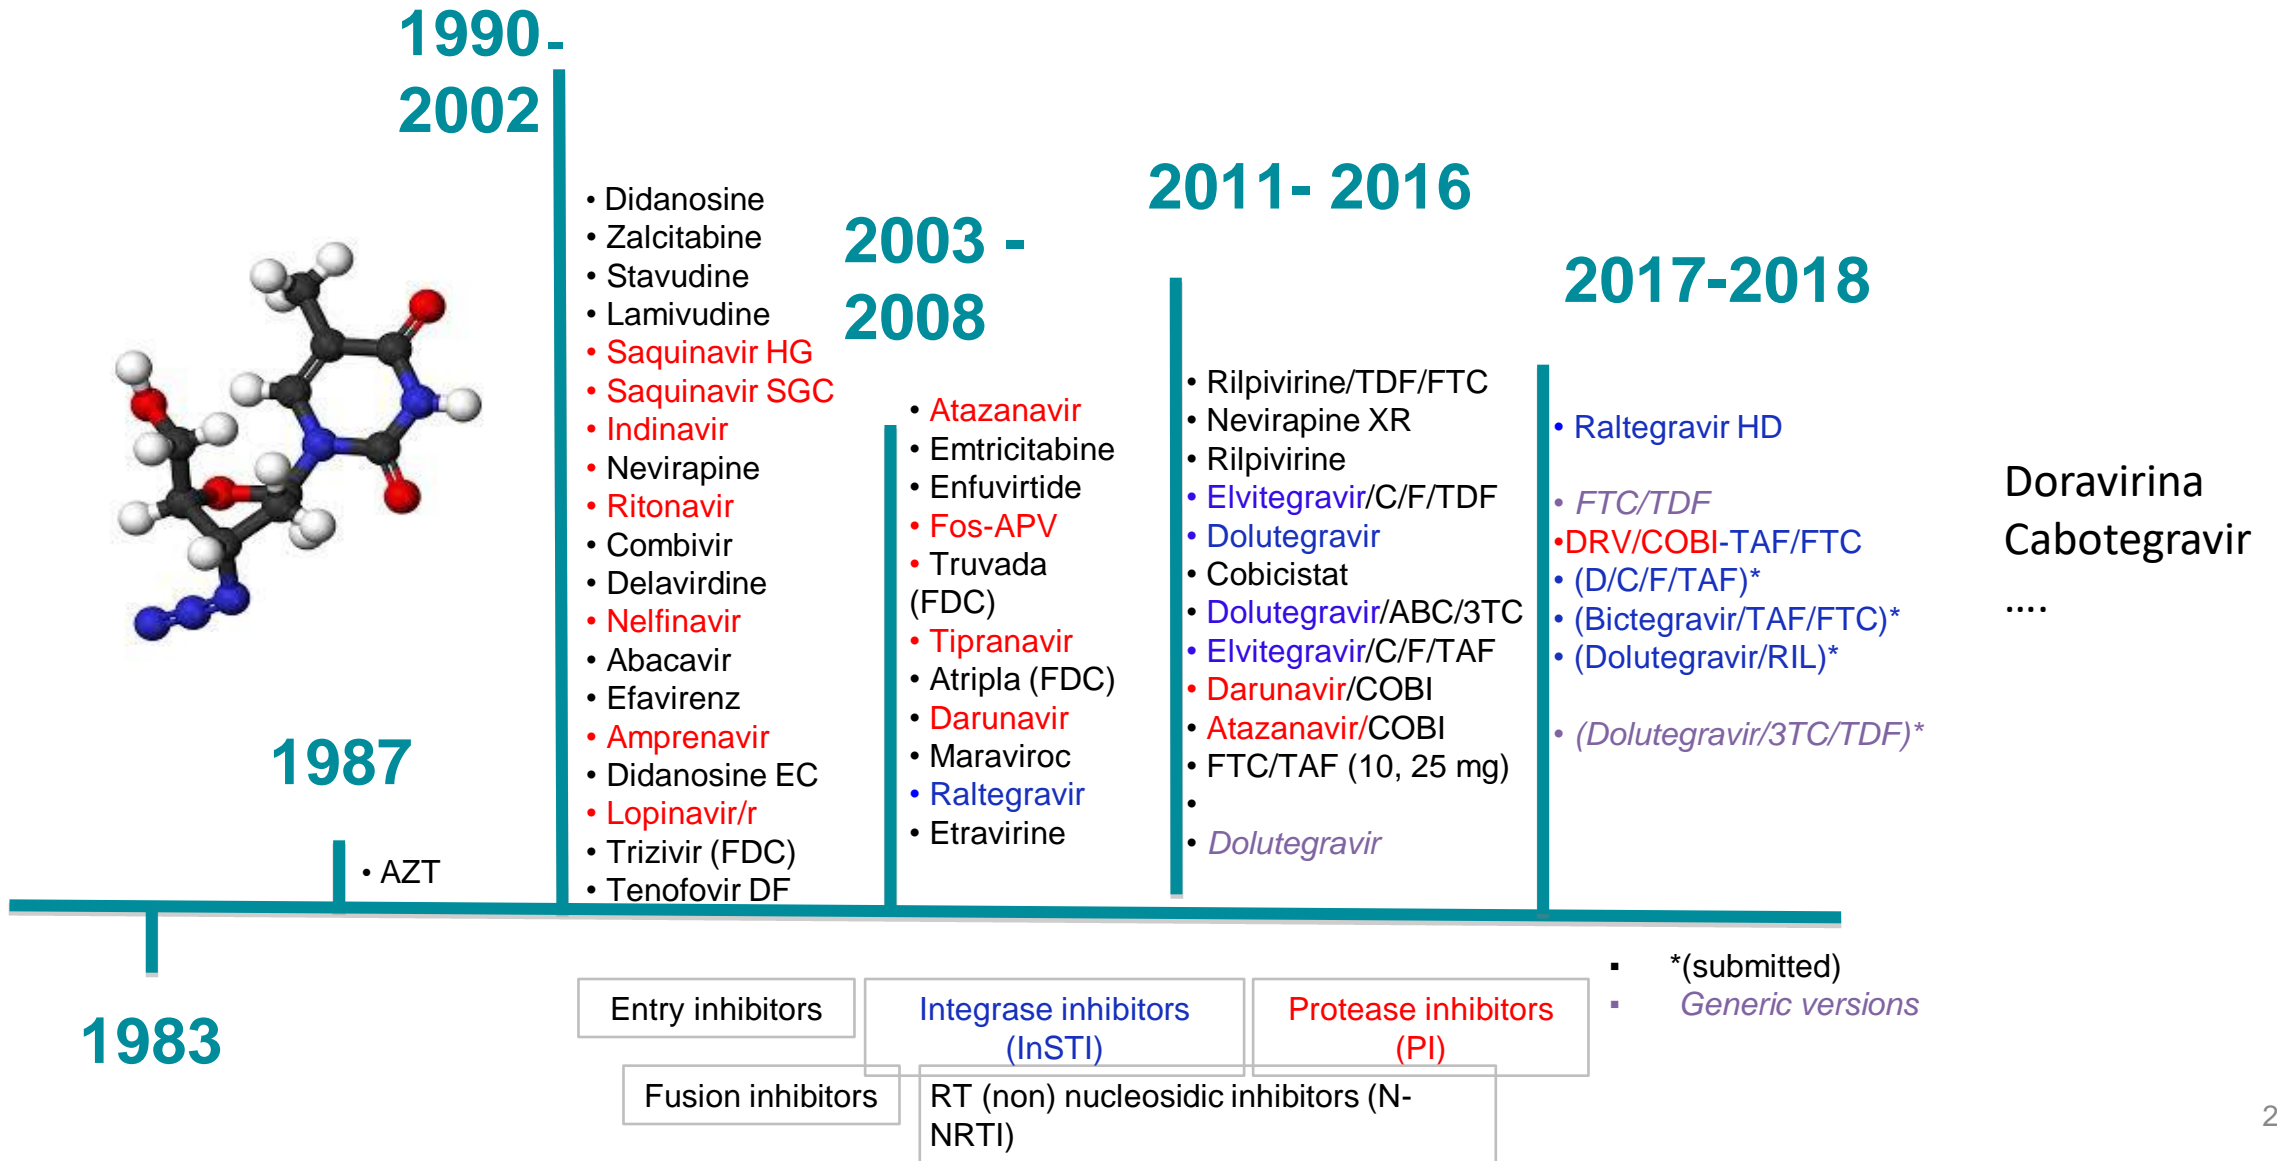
1990-2002

• Didanosine
• Zalcitabine
• Stavudine
• Lamivudine
• Saquinavir HG
• Saquinavir SGC
• Indinavir
• Nevirapine
• Ritonavir
• Combivir
• Delavirdine
• Nelfinavir
• Abacavir
• Efavirenz
• Amprenavir
• Didanosine EC
• Lopinavir/r
• Trizivir (FDC)
• Tenofovir DF

2003 - 2008

• Atazanavir
• Emtricitabine
• Enfuvirtide
• Fos-APV
• Truvada (FDC)
• Tipranavir
• Atripla (FDC)
• Darunavir
• Maraviroc
• Raltegravir
• Etravirine

2011- 2016

• Rilpivirine/TDF/FTC
• Nevirapine XR
• Rilpivirine
• Elvitegravir/C/F/TDF
• Dolutegravir
• Cobicistat
• Dolutegravir/ABC/3TC
• Elvitegravir/C/F/TAF
• Darunavir/COBI
• Atazanavir/COBI
• FTC/TAF (10, 25 mg)
•
• Dolutegravir

2017-2018

• Raltegravir HD
• FTC/TDF
•DRV/COBI-TAF/FTC
• (D/C/F/TAF)*
• (Bictegravir/TAF/FTC)*
• (Dolutegravir/RIL)*
• (Dolutegravir/3TC/TDF)*

Doravirina
Cabotegravir
....

1987

• AZT

1983

Entry inhibitors
Integrase inhibitors (InSTI)
Protease inhibitors (PI)
Fusion inhibitors
RT (non) nucleosidic inhibitors (N-NRTI)

▪ *(submitted)
▪ Generic versions

2